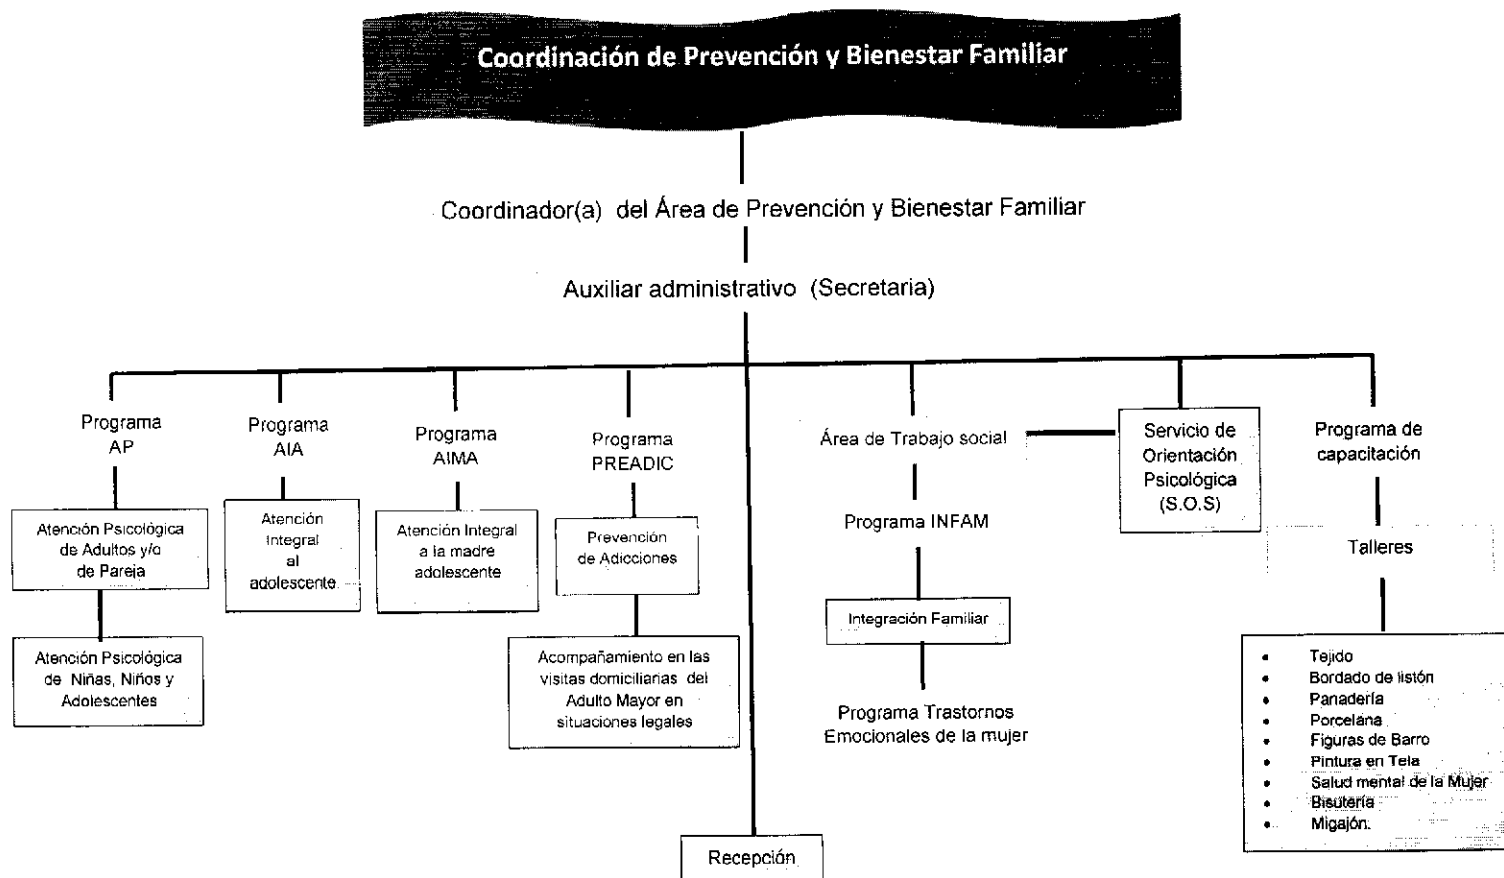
Coordinación de Prevención y Bienestar Familiar

Coordinador(a) del Área de Prevención y Bienestar Familiar

Auxiliar administrativo (Secretaria)

Programa AP

Atención Psicológica de Adultos y/o de Pareja

Atención Psicológica de Niñas, Niños y Adolescentes

Programa AIA

Atención Integral al adolescente

Programa AIMA

Atención Integral a la madre adolescente

Programa PREADIC

Prevención de Adicciones

Acompañamiento en las visitas domiciliarias del Adulto Mayor en situaciones legales

Recepción

Área de Trabajo social

Programa INFAM

Integración Familiar

Programa Trastornos Emocionales de la mujer

Servicio de Orientación Psicológica (S.O.S)

Programa de capacitación

Talleres

- Tejido
- Bordado de listón
- Panadería
- Porcelana
- Figuras de Barro
- Pintura en Tela
- Salud mental de la Mujer
- Bisutería
- Migajón.